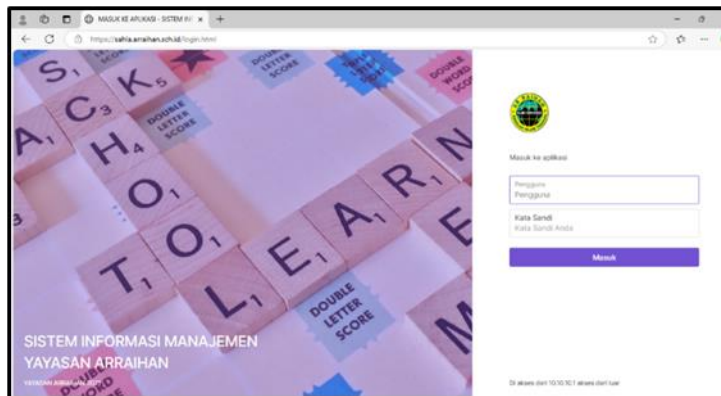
MASUK KE APLIKASI - SISTEM IN ×

https://sahla.arraihan.sch.id/login.html

S, K, C, A, H, O, O, T, L, E, A, R, N, E, M

DOUBLE LETTER SCORE

DOUBLE WORD SCORE

DOUBLE LETTER SCORE

DOUBLE LETTER SCORE

SISTEM INFORMASI MANAJEMEN YAYASAN ARRAIHAN

YAYASAN ARRAIHAN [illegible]

Masuk ke aplikasi

Pengguna
Pengguna

Kata Sandi
Kata Sandi Anda

Masuk

Di akses dari 10.10.10.1 akses dari luar